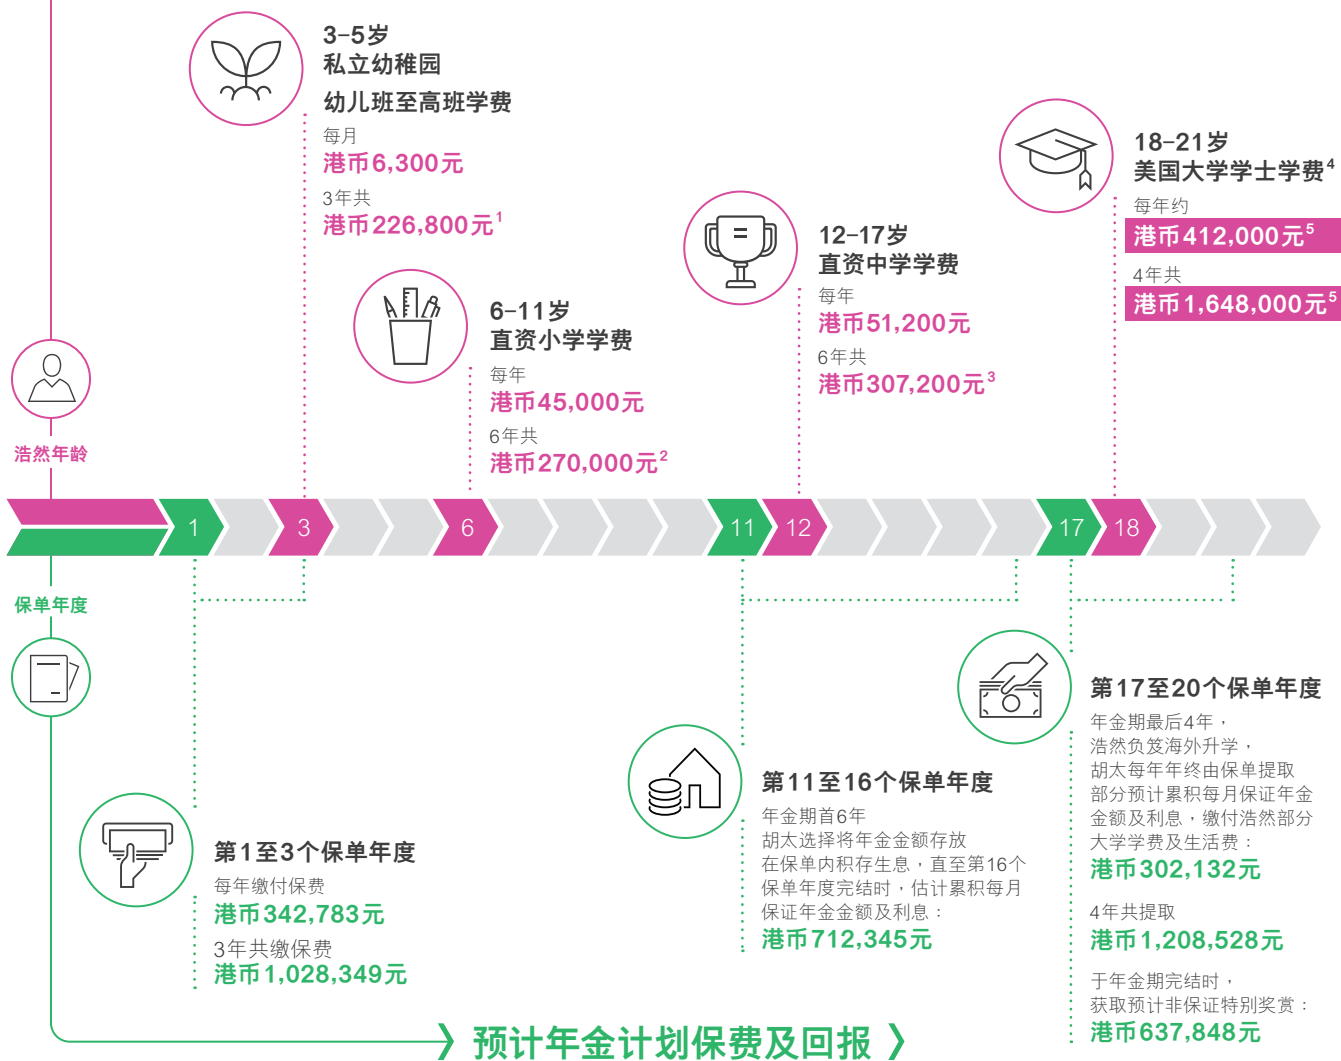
3–5岁
私立幼稚园
幼儿班至高班学费
每月
港币6,300元
3年共
港币226,800元$^1$

6–11岁
直资小学学费
每年
港币45,000元
6年共
港币270,000元$^2$

12–17岁
直资中学学费
每年
港币51,200元
6年共
港币307,200元$^3$

18–21岁
美国大学学士学费$^4$
每年约
港币412,000元$^5$
4年共
港币1,648,000元$^5$

浩然年龄

1 3 6 11 12 17 18

保单年度

第1至3个保单年度
每年缴付保费
港币342,783元
3年共缴保费
港币1,028,349元

第11至16个保单年度
年金期首6年
胡太选择将年金金额存放在保单内积存生息，直至第16个保单年度完结时，估计累积每月保证年金金额及利息：
港币712,345元

第17至20个保单年度
年金期最后4年，浩然负笈海外升学，胡太每年年终由保单提取部分预计累积每月保证年金金额及利息，缴付浩然部分大学学费及生活费：
港币302,132元
4年共提取
港币1,208,528元
于年金期完结时，获取预计非保证特别奖赏：
港币637,848元

预计年金计划保费及回报